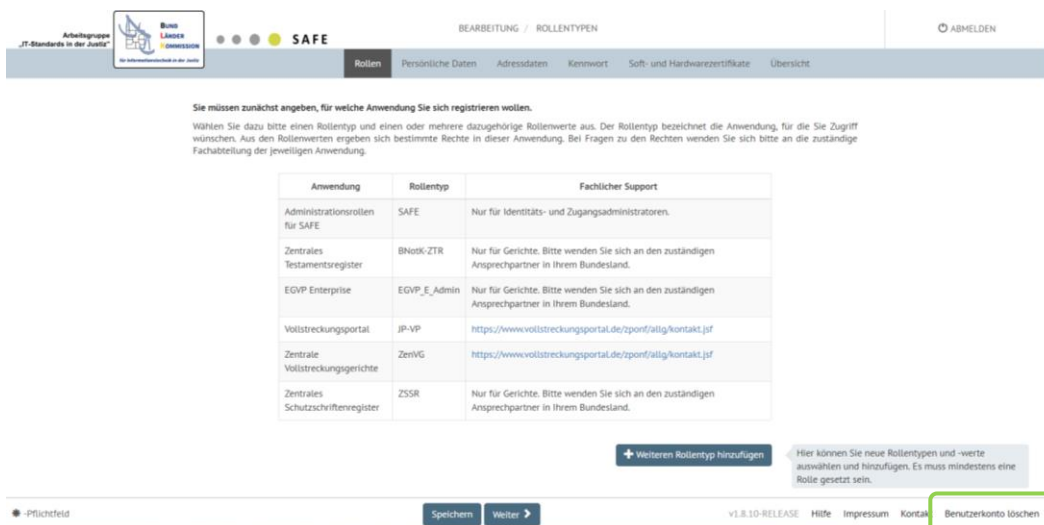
Arbeitsgruppe „IT-Standards in der Justiz"

BUND LÄNDER KOMMISSION
für Informationstechnik in der Justiz

SAFE

BEARBEITUNG / ROLLENTYPEN

ABMELDEN

Rollen | Persönliche Daten | Adressdaten | Kennwort | Soft- und Hardwarezertifikate | Übersicht

Sie müssen zunächst angeben, für welche Anwendung Sie sich registrieren wollen.

Wählen Sie dazu bitte einen Rollentyp und einen oder mehrere dazugehörige Rollenwerte aus. Der Rollentyp bezeichnet die Anwendung, für die Sie Zugriff wünschen. Aus den Rollenwerten ergeben sich bestimmte Rechte in dieser Anwendung. Bei Fragen zu den Rechten wenden Sie sich bitte an die zuständige Fachabteilung der jeweiligen Anwendung.

| Anwendung | Rollentyp | Fachlicher Support |
|---|---|---|
| Administrationsrollen für SAFE | SAFE | Nur für Identitäts- und Zugangsadministratoren. |
| Zentrales Testamentsregister | BNotK-ZTR | Nur für Gerichte. Bitte wenden Sie sich an den zuständigen Ansprechpartner in Ihrem Bundesland. |
| EGVP Enterprise | EGVP_E_Admin | Nur für Gerichte. Bitte wenden Sie sich an den zuständigen Ansprechpartner in Ihrem Bundesland. |
| Vollstreckungsportal | JP-VP | https://www.vollstreckungsportal.de/zponf/allg/kontakt.jsf |
| Zentrale Vollstreckungsgerichte | ZenVG | https://www.vollstreckungsportal.de/zponf/allg/kontakt.jsf |
| Zentrales Schutzschriftenregister | ZSSR | Nur für Gerichte. Bitte wenden Sie sich an den zuständigen Ansprechpartner in Ihrem Bundesland. |

+ Weiteren Rollentyp hinzufügen

Hier können Sie neue Rollentypen und -werte auswählen und hinzufügen. Es muss mindestens eine Rolle gesetzt sein.

* -Pflichtfeld

Speichern | Weiter >

v1.8.10-RELEASE Hilfe Impressum Kontakt Benutzerkonto löschen